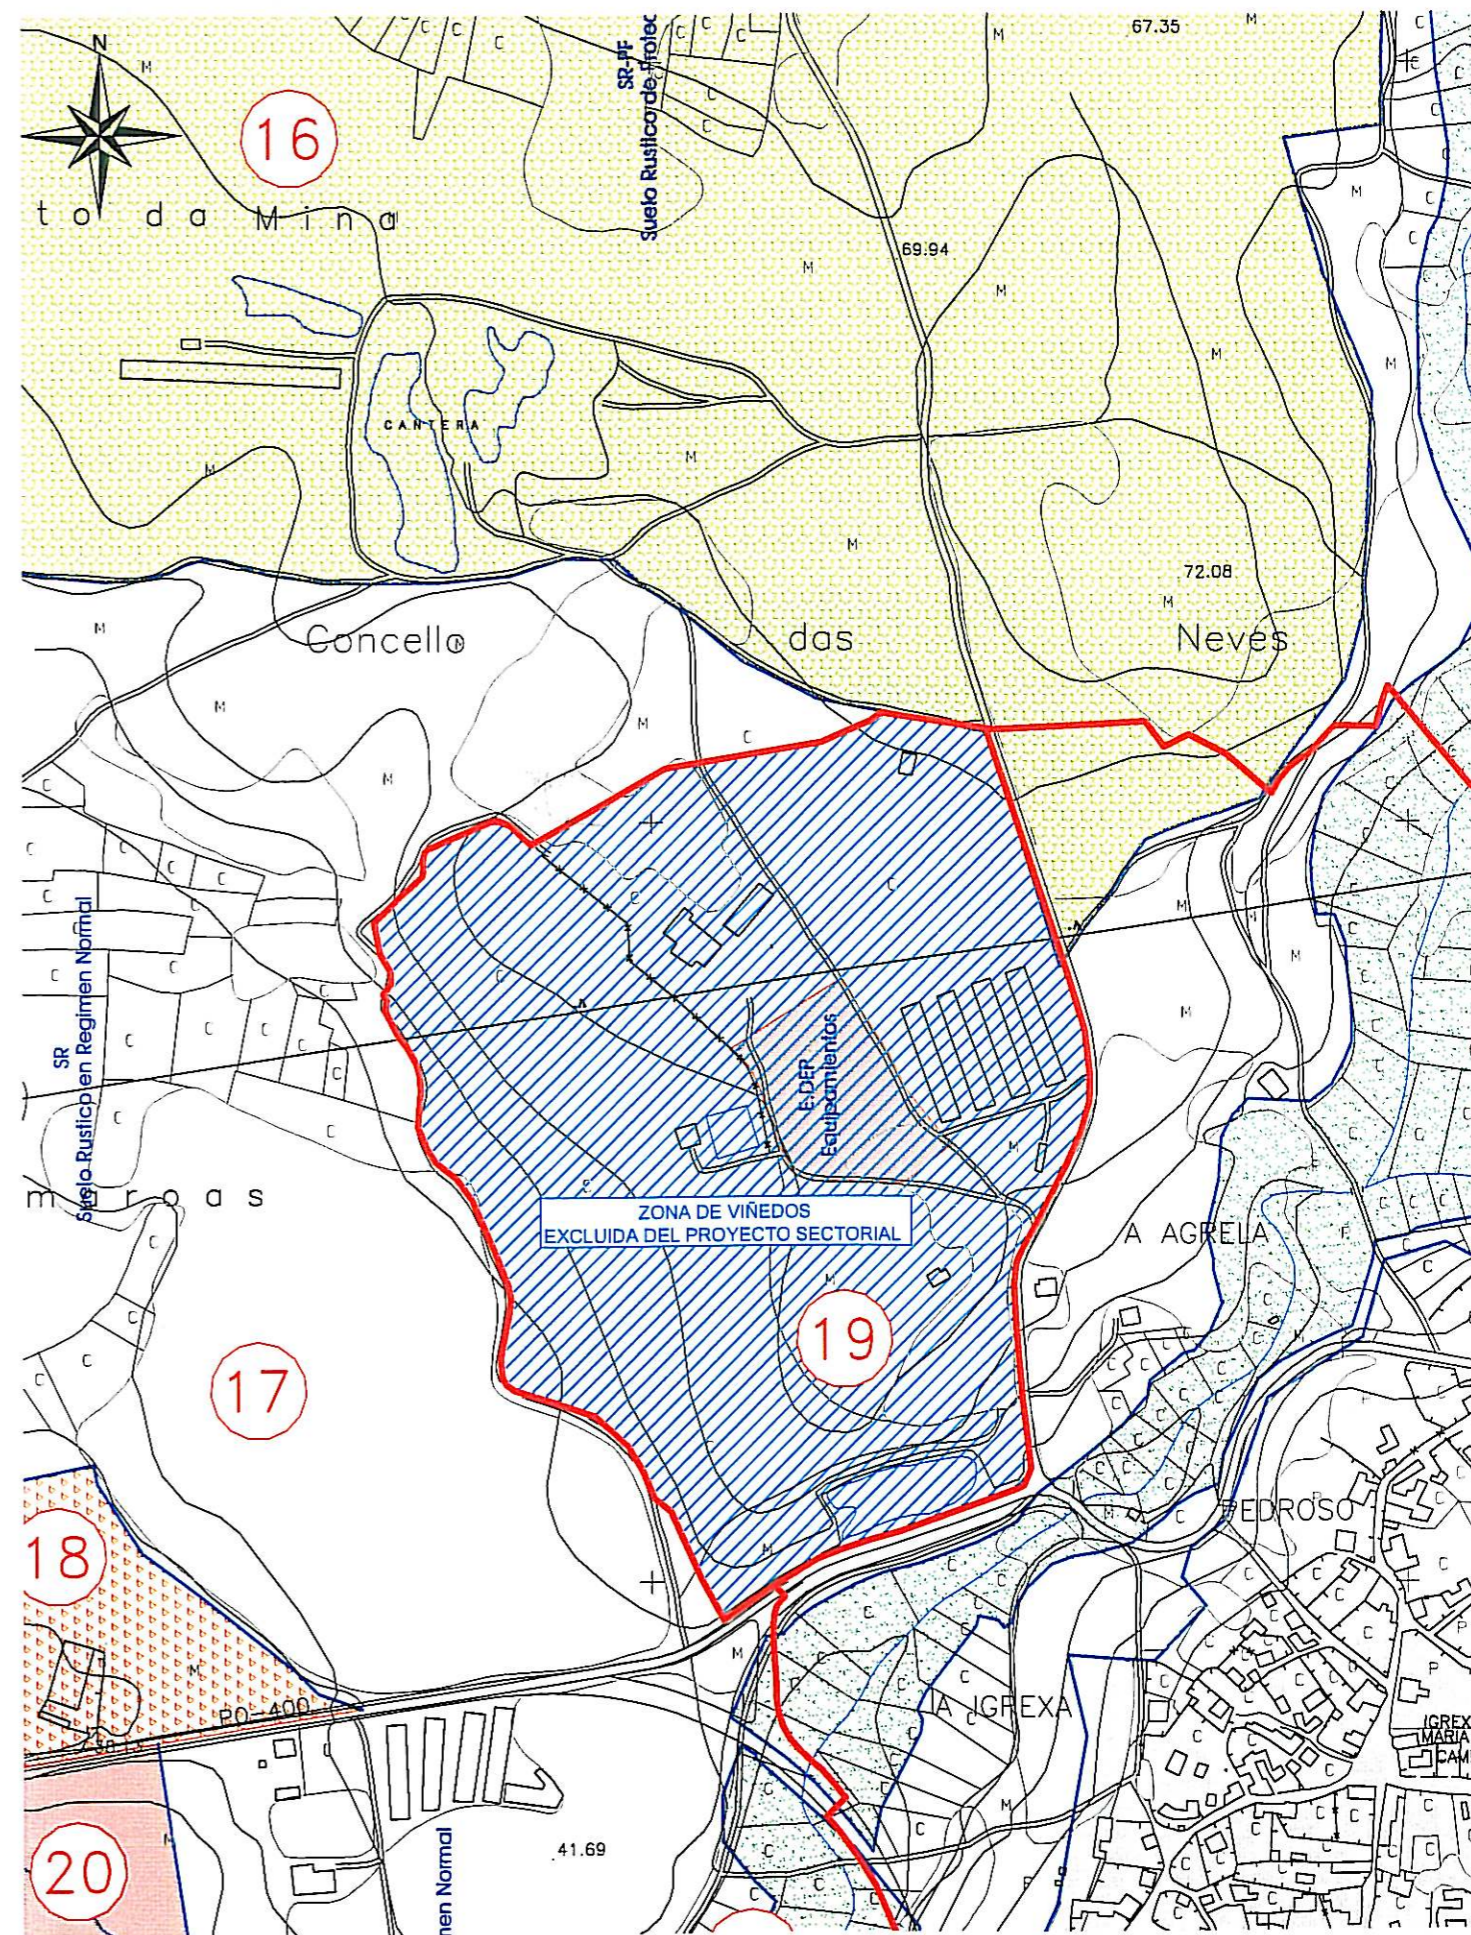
N
16
to da Mina
SR-PF
Suelo Rustico de Protec
67.35
69.94
CANTERA
72.08
Concello das Neves
SR
Suelo Rustico en Regimen Normal
E-DEP
Equipamientos
ZONA DE VIÑEDOS
EXCLUIDA DEL PROYECTO SECTORIAL
mbroas
A AGRELA
19
17
18
PEDROSO
PO-400
A IGREXA
IGREX
MARIA
CAM
20
41.69
men Normal